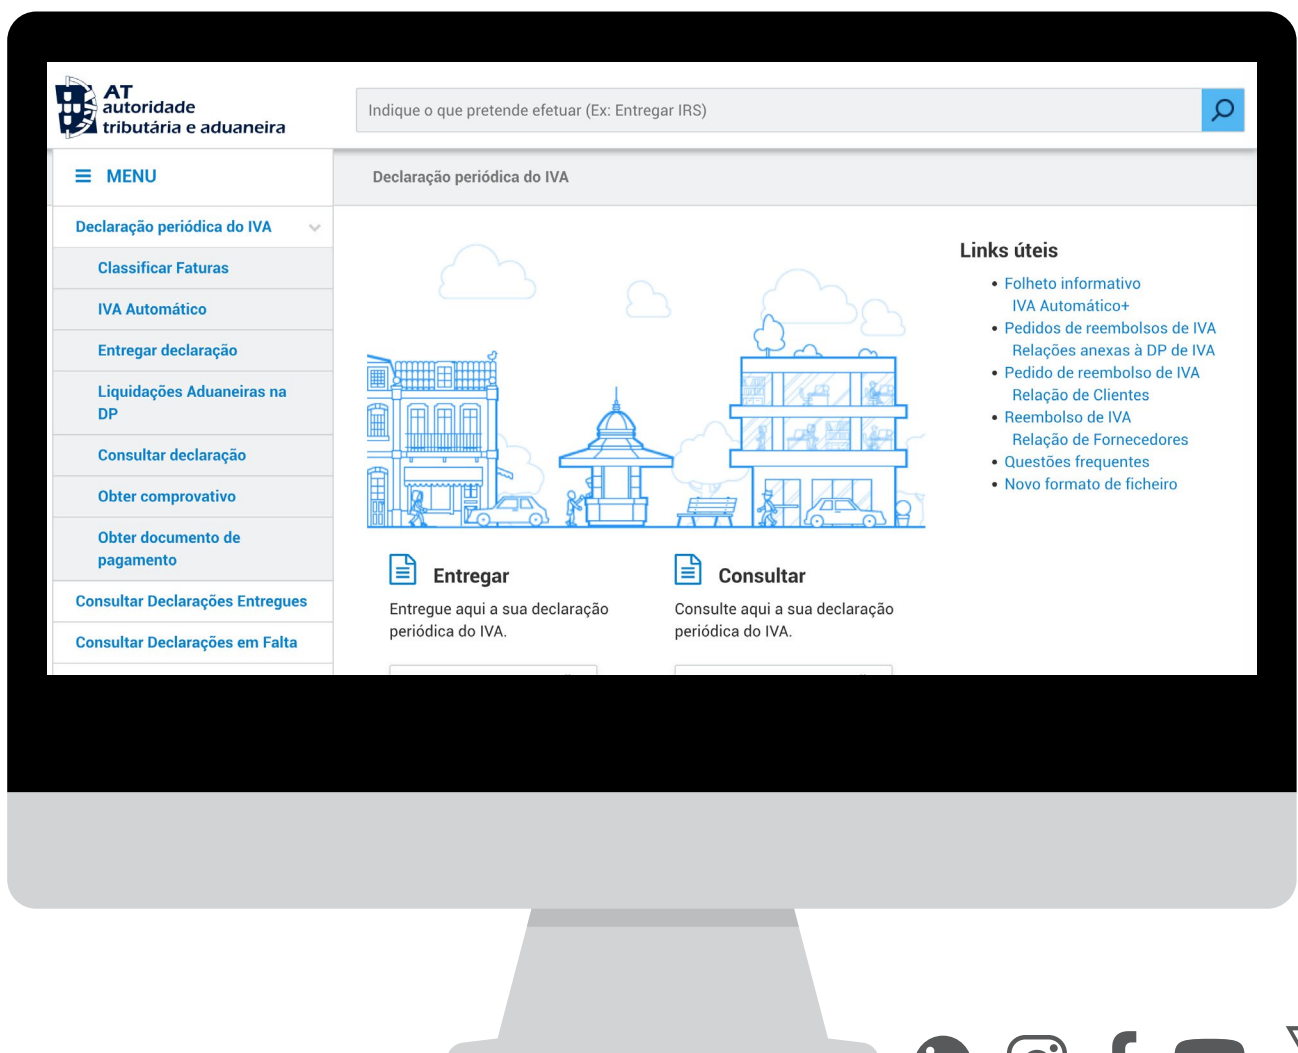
AT
autoridade
tributária e aduaneira

Indique o que pretende efetuar (Ex: Entregar IRS)

MENU

Declaração periódica do IVA

Declaração periódica do IVA
Classificar Faturas
IVA Automático
Entregar declaração
Liquidações Aduaneiras na DP
Consultar declaração
Obter comprovativo
Obter documento de pagamento
Consultar Declarações Entregues
Consultar Declarações em Falta

Links úteis

- Folheto informativo IVA Automático+
- Pedidos de reembolsos de IVA Relações anexas à DP de IVA
- Pedido de reembolso de IVA Relação de Clientes
- Reembolso de IVA Relação de Fornecedores
- Questões frequentes
- Novo formato de ficheiro

Entregar
Entregue aqui a sua declaração periódica do IVA.

Consultar
Consulte aqui a sua declaração periódica do IVA.